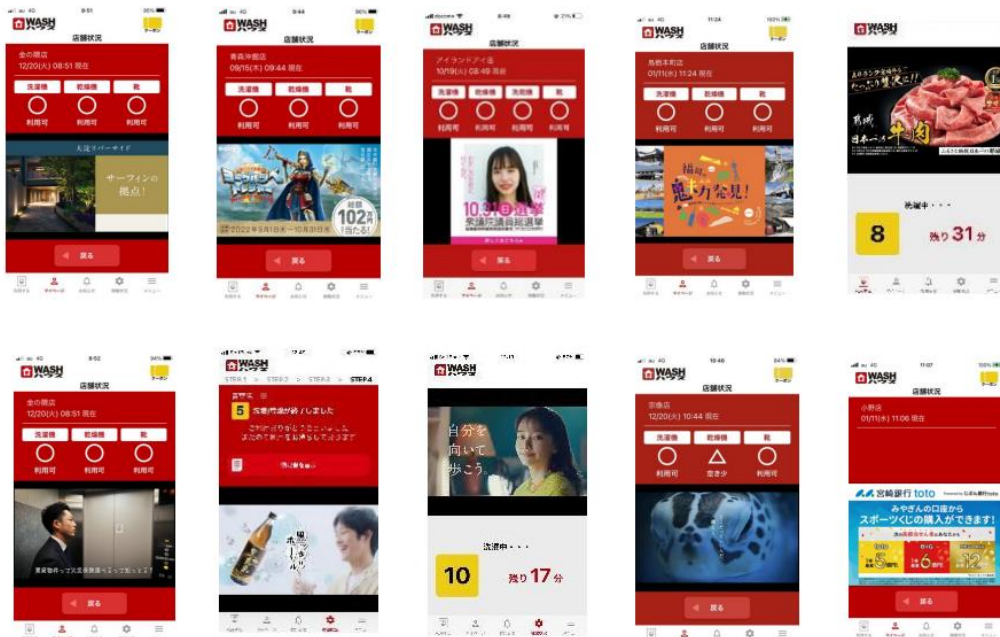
WASH ハウス
店舗状況
金の間店
12/20(火) 08:51 現在
洗濯機
乾燥機
靴
利用可
利用可
利用可
大淀リバーサイド
サーフィンの拠点!
戻る

WASH ハウス
店舗状況
青島沖館店
09/15(木) 09:44 現在
洗濯機
乾燥機
靴
利用可
利用可
利用可
総額 102万円 当たる!
2022年9月1日木～10月31日月
戻る

WASH ハウス
店舗状況
アイランドアイ店
10/19(水) 08:49 現在
洗濯機
乾燥機
洗濯機
乾燥機
利用可
利用可
利用可
利用可
10.31日 選挙
戻る

WASH ハウス
店舗状況
島根本町店
01/11(水) 11:24 現在
洗濯機
乾燥機
靴
利用可
利用可
利用可
魅力発見!
戻る

WASH ハウス
日本一の牛肉
8
洗濯中・・・
残り 31 分

WASH ハウス
店舗状況
金の間店
12/20(火) 08:51 現在
洗濯機
乾燥機
靴
利用可
利用可
利用可
戻る

WASH ハウス
STEP 1
STEP 2
STEP 3
STEP 4
5 洗濯機が終了しました
戻る

WASH ハウス
自分を向いて歩こう。
10
洗濯中・・・
残り 17 分

WASH ハウス
店舗状況
宮崎店
12/20(火) 10:44 現在
洗濯機
乾燥機
靴
利用可
空き少
利用可
戻る

WASH ハウス
店舗状況
小野店
01/11(水) 11:06 現在
宮崎銀行 toto
みやぎんの口座から
スポーツくじの購入ができます!
戻る